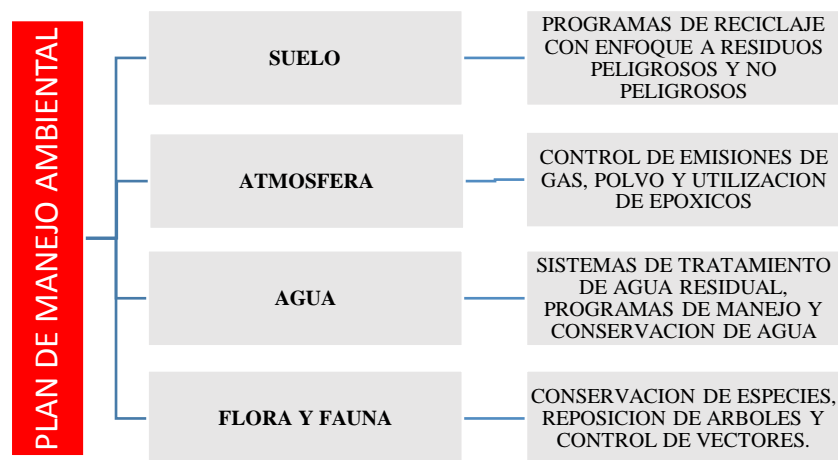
PLAN DE MANEJO AMBIENTAL

SUELO

PROGRAMAS DE RECICLAJE CON ENFOQUE A RESIDUOS PELIGROSOS Y NO PELIGROSOS

ATMOSFERA

CONTROL DE EMISIONES DE GAS, POLVO Y UTILIZACION DE EPOXICOS

AGUA

SISTEMAS DE TRATAMIENTO DE AGUA RESIDUAL, PROGRAMAS DE MANEJO Y CONSERVACION DE AGUA

FLORA Y FAUNA

CONSERVACION DE ESPECIES, REPOSICION DE ARBOLES Y CONTROL DE VECTORES.